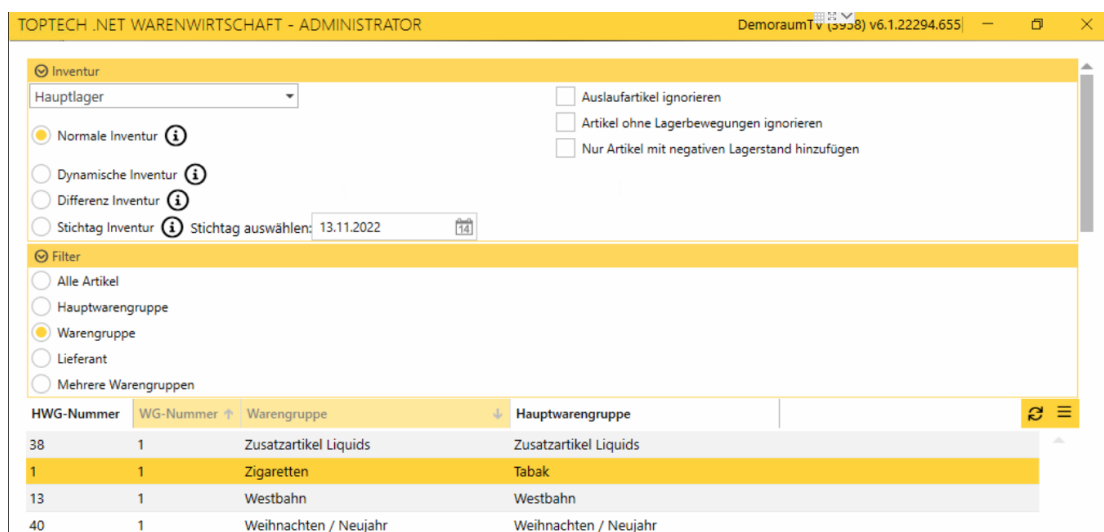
TOPTECH .NET WARENWIRTSCHAFT - ADMINISTRATOR

DemoraumTV (3958) v6.1.22294.655

Inventur

Hauptlager

Normale Inventur

Dynamische Inventur

Differenz Inventur

Stichtag Inventur Stichtag auswählen: 13.11.2022

Auslaufartikel ignorieren

Artikel ohne Lagerbewegungen ignorieren

Nur Artikel mit negativen Lagerstand hinzufügen

Filter

Alle Artikel

Hauptwarengruppe

Warengruppe

Lieferant

Mehrere Warengruppen

| HWG-Nummer | WG-Nummer | Warengruppe | Hauptwarengruppe |
|---|---|---|---|
| 38 | 1 | Zusatzartikel Liquids | Zusatzartikel Liquids |
| 1 | 1 | Zigaretten | Tabak |
| 13 | 1 | Westbahn | Westbahn |
| 40 | 1 | Weihnachten / Neujahr | Weihnachten / Neujahr |